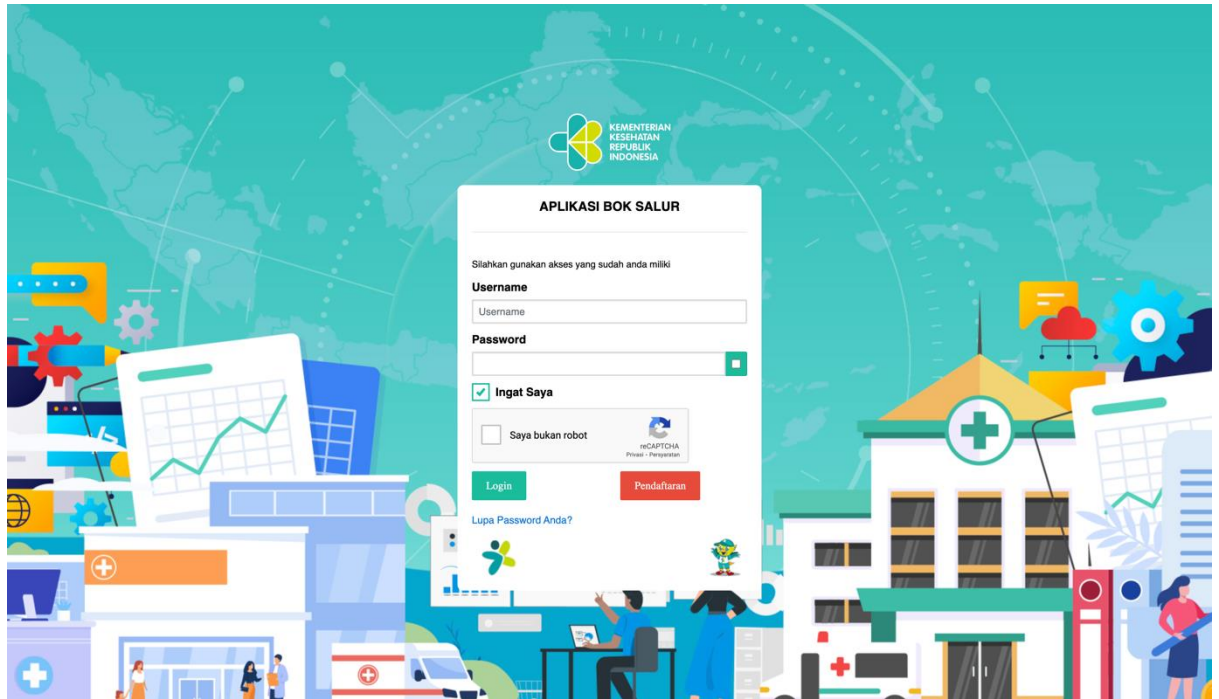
KEMENTERIAN KESEHATAN REPUBLIK INDONESIA

APLIKASI BOK SALUR

Silahkan gunakan akses yang sudah anda miliki

Username

Username

Password

Ingat Saya

Saya bukan robot

reCAPTCHA
Privasi - Persyaratan

Login

Pendaftaran

Lupa Password Anda?